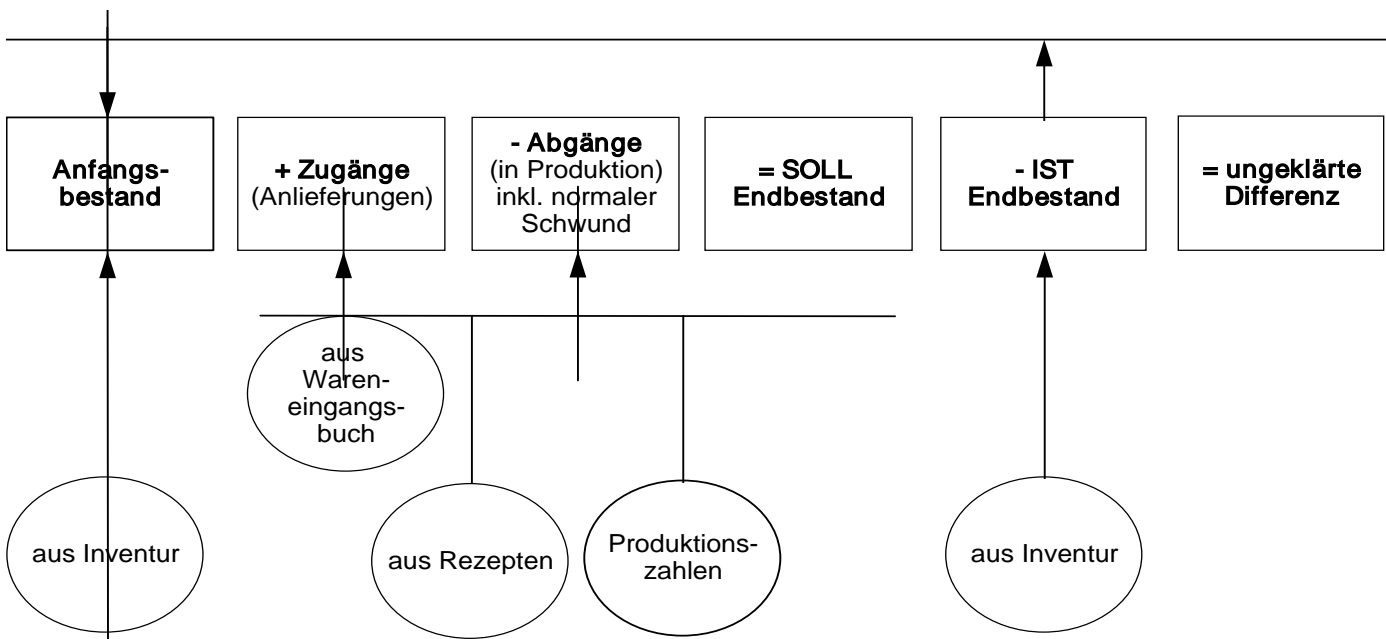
Anfangsbestand

+ Zugänge
(Anlieferungen)

- Abgänge
(in Produktion)
inkl. normaler
Schwund

= SOLL
Endbestand

- IST
Endbestand

= ungeklärte
Differenz

aus
Wareneingangsbuch

aus Inventur

aus Rezepten

Produktionszahlen

aus Inventur